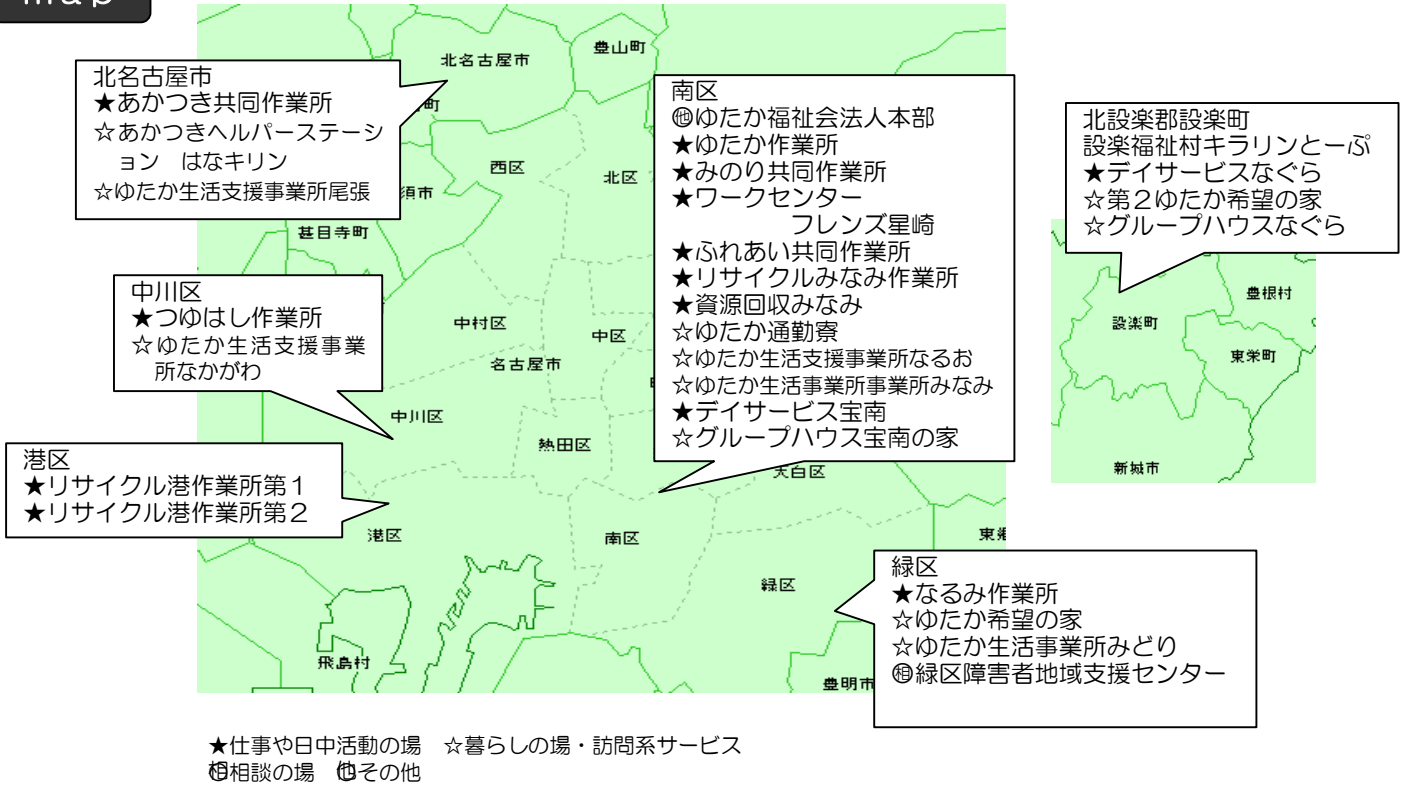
map

北名古屋市
豊山町
北名古屋市
★あかつき共同作業所
☆あかつきヘルパーステーション　はなキリン
☆ゆたか生活支援事業所尾張

西区
北区
須市
甚目寺町

南区
㊥ゆたか福祉会法人本部
★ゆたか作業所
★みのり共同作業所
★ワークセンター
フレンズ星崎
★ふれあい共同作業所
★リサイクルみなみ作業所
★資源回収みなみ
☆ゆたか通勤寮
☆ゆたか生活支援事業所なるお
☆ゆたか生活事業所事業所みなみ
★デイサービス宝南
☆グループハウス宝南の家

北設楽郡設楽町
設楽福祉村キラリンとーぷ
★デイサービスなぐら
☆第２ゆたか希望の家
☆グループハウスなぐら

豊根村
設楽町
東栄町
新城市

中川区
★つゆはし作業所
☆ゆたか生活支援事業所なかがわ

中村区
中区
名古屋市
中川区
熱田区
天白区

港区
★リサイクル港作業所第１
★リサイクル港作業所第２

港区
南区
東郷

緑区
★なるみ作業所
☆ゆたか希望の家
☆ゆたか生活事業所みどり
㊞緑区障害者地域支援センター

緑区
飛島村
豊明市

★仕事や日中活動の場　☆暮らしの場・訪問系サービス
㊞相談の場　㊥その他